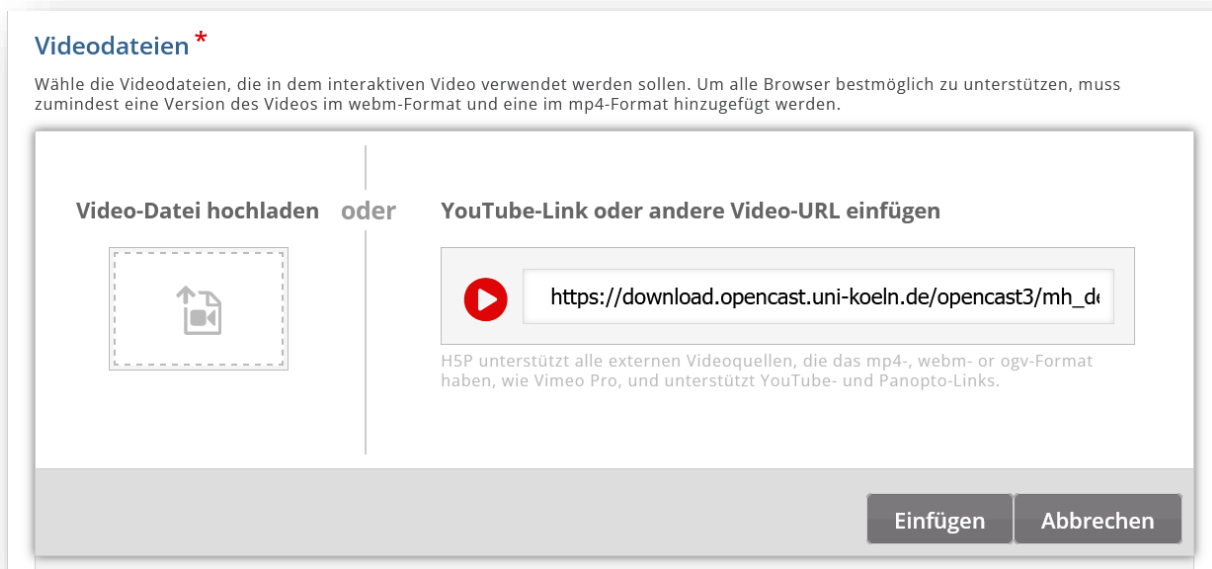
Videodateien *

Wähle die Videodateien, die in dem interaktiven Video verwendet werden sollen. Um alle Browser bestmöglich zu unterstützen, muss zumindest eine Version des Videos im webm-Format und eine im mp4-Format hinzugefügt werden.

Video-Datei hochladen

oder

YouTube-Link oder andere Video-URL einfügen

https://download.opencast.uni-koeln.de/opencast3/mh_d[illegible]

H5P unterstützt alle externen Videoquellen, die das mp4-, webm- or ogv-Format haben, wie Vimeo Pro, und unterstützt YouTube- und Panopto-Links.

Einfügen

Abbrechen